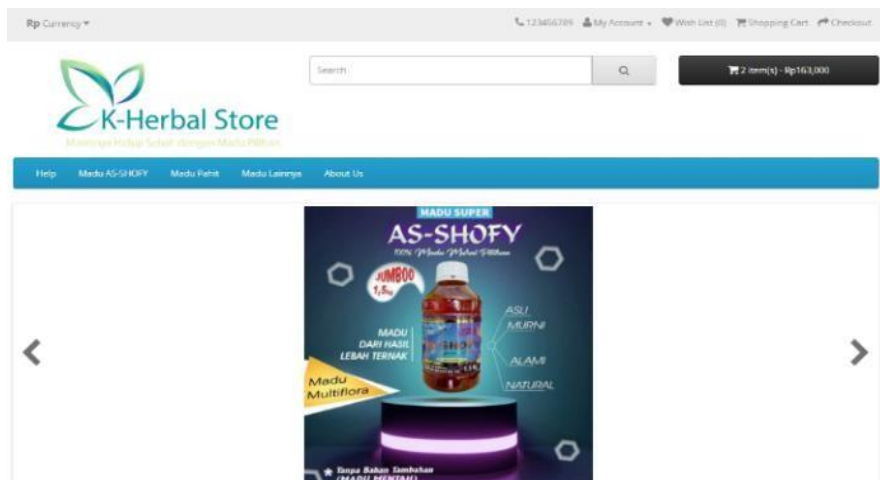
Rp Currency ▾

123456789 My Account ▾ Wish List (0) Shopping Cart Checkout

K-Herbal Store

Memenuhi Hidup Sehat dengan Madu Pilihan

Search

2 item(s) - Rp163,000

Help Madu AS-SHOFY Madu Pahit Madu Lainnya About Us

MADU SUPER

AS-SHOFY

100% Madu Murni Pilihan

JUMBO 1,5kg

MADU DARI HASIL LEBAH TERNAK

ASLI

MURNI

ALAMI

NATURAL

Madu Multiflora

Tanpa Bahan Tambahan

(MADU MENTAH)